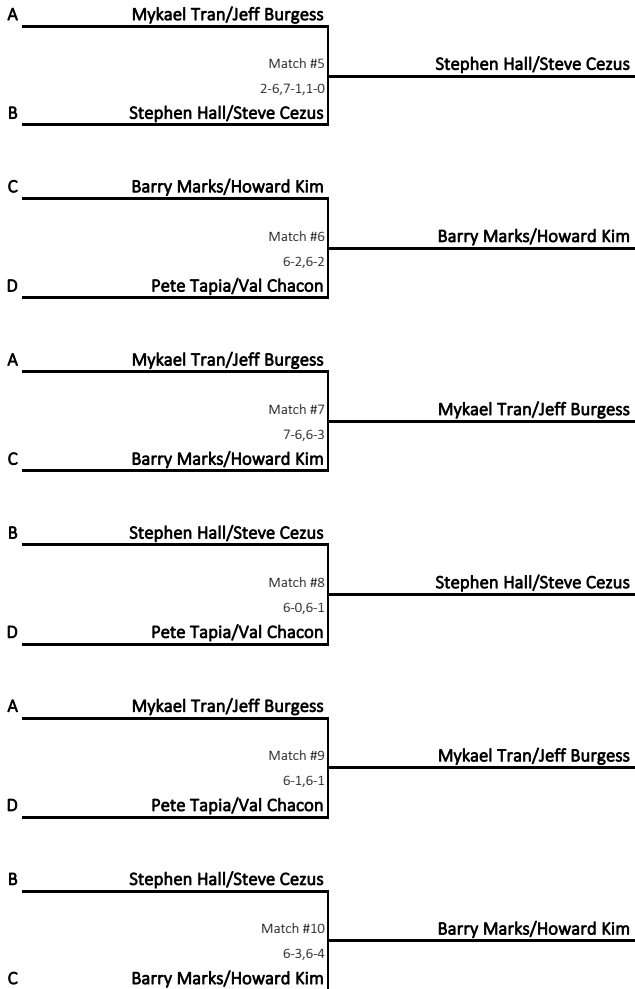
A Mykael Tran/Jeff Burgess

Match #5

2-6,7-1,1-0

B Stephen Hall/Steve Cezus

Stephen Hall/Steve Cezus

C Barry Marks/Howard Kim

Match #6

6-2,6-2

D Pete Tapia/Val Chacon

Barry Marks/Howard Kim

A Mykael Tran/Jeff Burgess

Match #7

7-6,6-3

C Barry Marks/Howard Kim

Mykael Tran/Jeff Burgess

B Stephen Hall/Steve Cezus

Match #8

6-0,6-1

D Pete Tapia/Val Chacon

Stephen Hall/Steve Cezus

A Mykael Tran/Jeff Burgess

Match #9

6-1,6-1

D Pete Tapia/Val Chacon

Mykael Tran/Jeff Burgess

B Stephen Hall/Steve Cezus

Match #10

6-3,6-4

C Barry Marks/Howard Kim

Barry Marks/Howard Kim